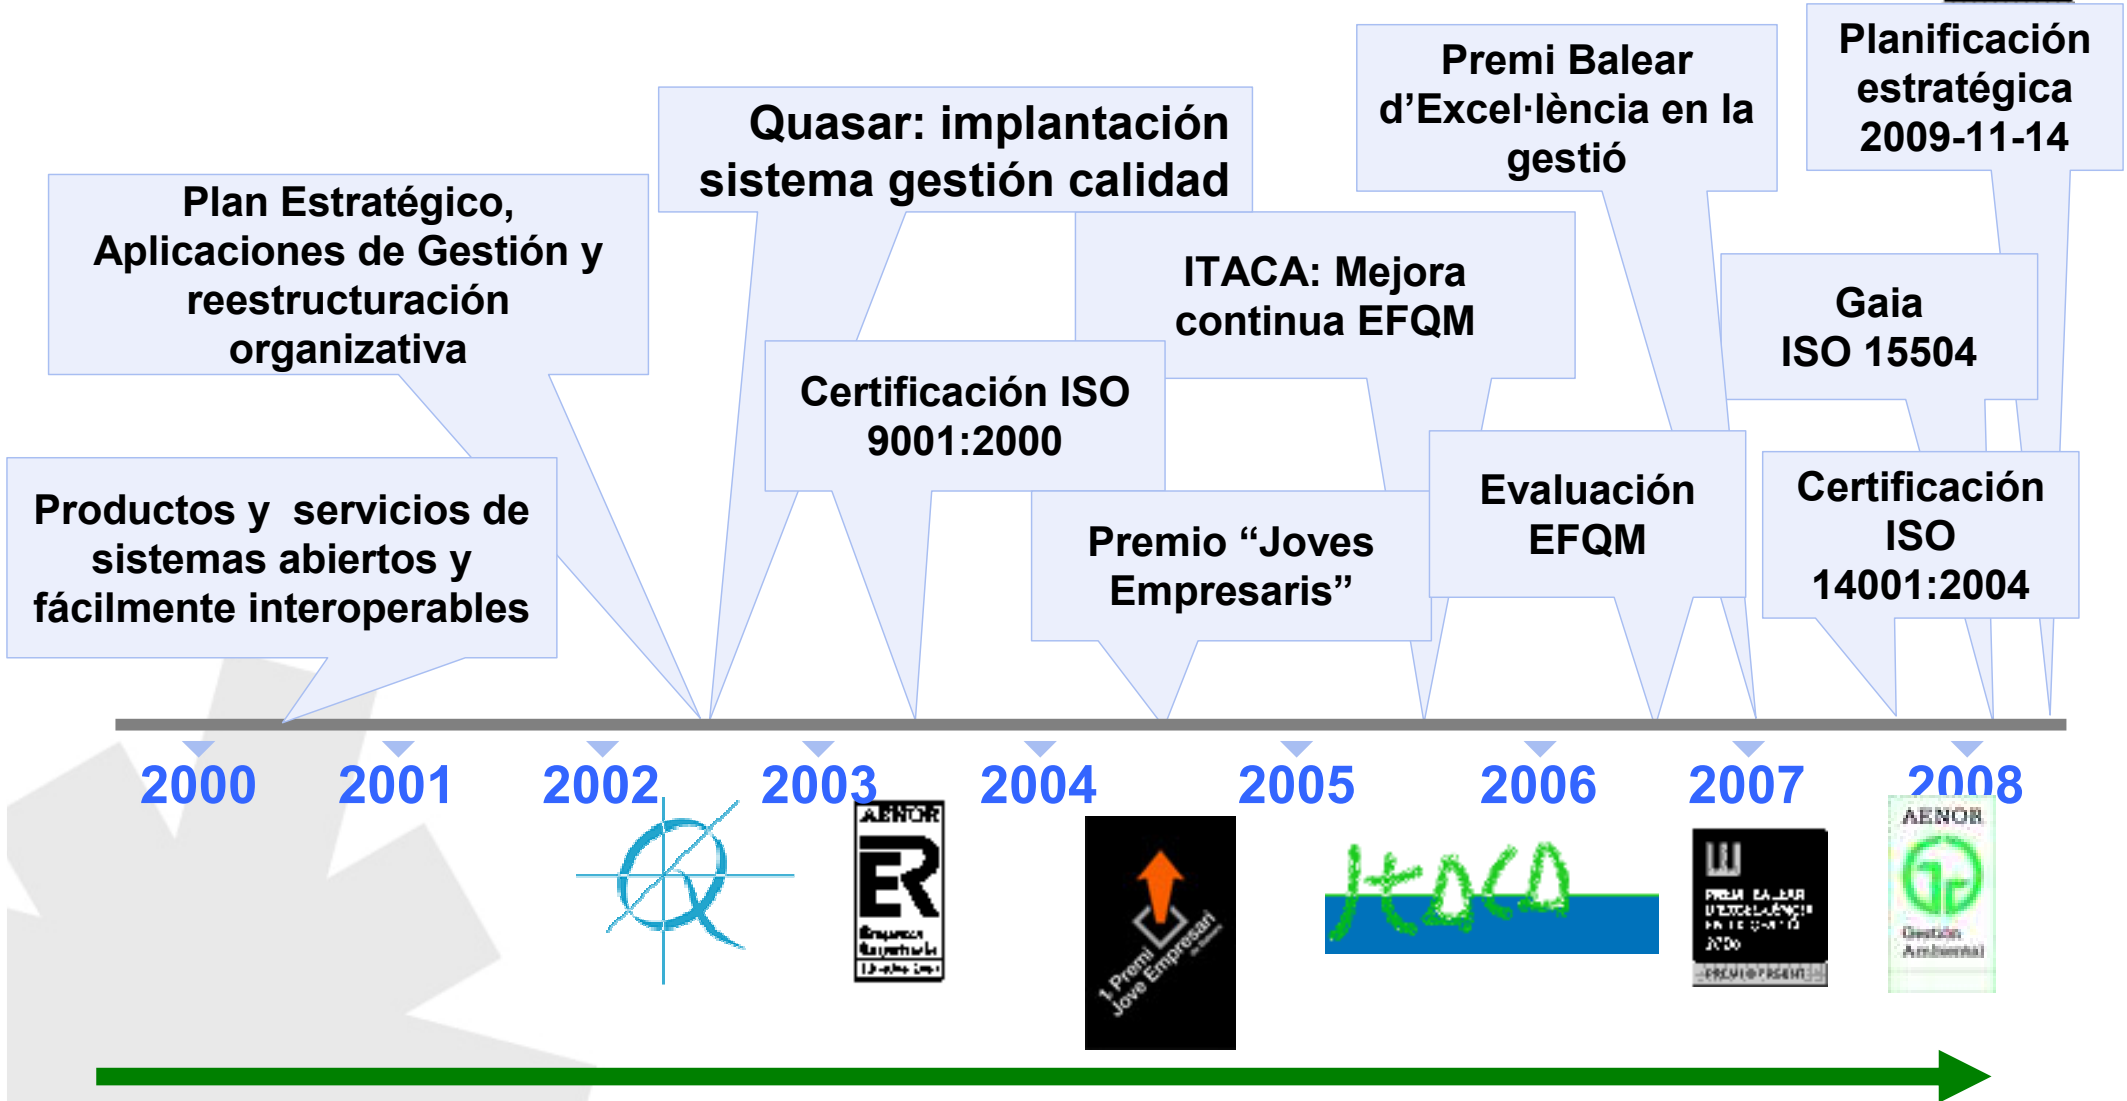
Planificación estratégica 2009-11-14

Premi Balear d'Excel·lència en la gestió

Quasar: implantación sistema gestión calidad

Plan Estratégico, Aplicaciones de Gestión y reestructuración organizativa

ITACA: Mejora continua EFQM

Gaia ISO 15504

Certificación ISO 9001:2000

Productos y servicios de sistemas abiertos y fácilmente interoperables

Premio "Joves Empresaris"

Evaluación EFQM

Certificación ISO 14001:2004

2000 2001 2002 2003 2004 2005 2006 2007 2008

AENOR
ER
Empresa Registrada

1 Premi Jove Empresari

Itaca

PREMI BALEAR D'EXCEL·LÈNCIA EN LA GESTIÓ 2006

AENOR
Gestión Ambiental